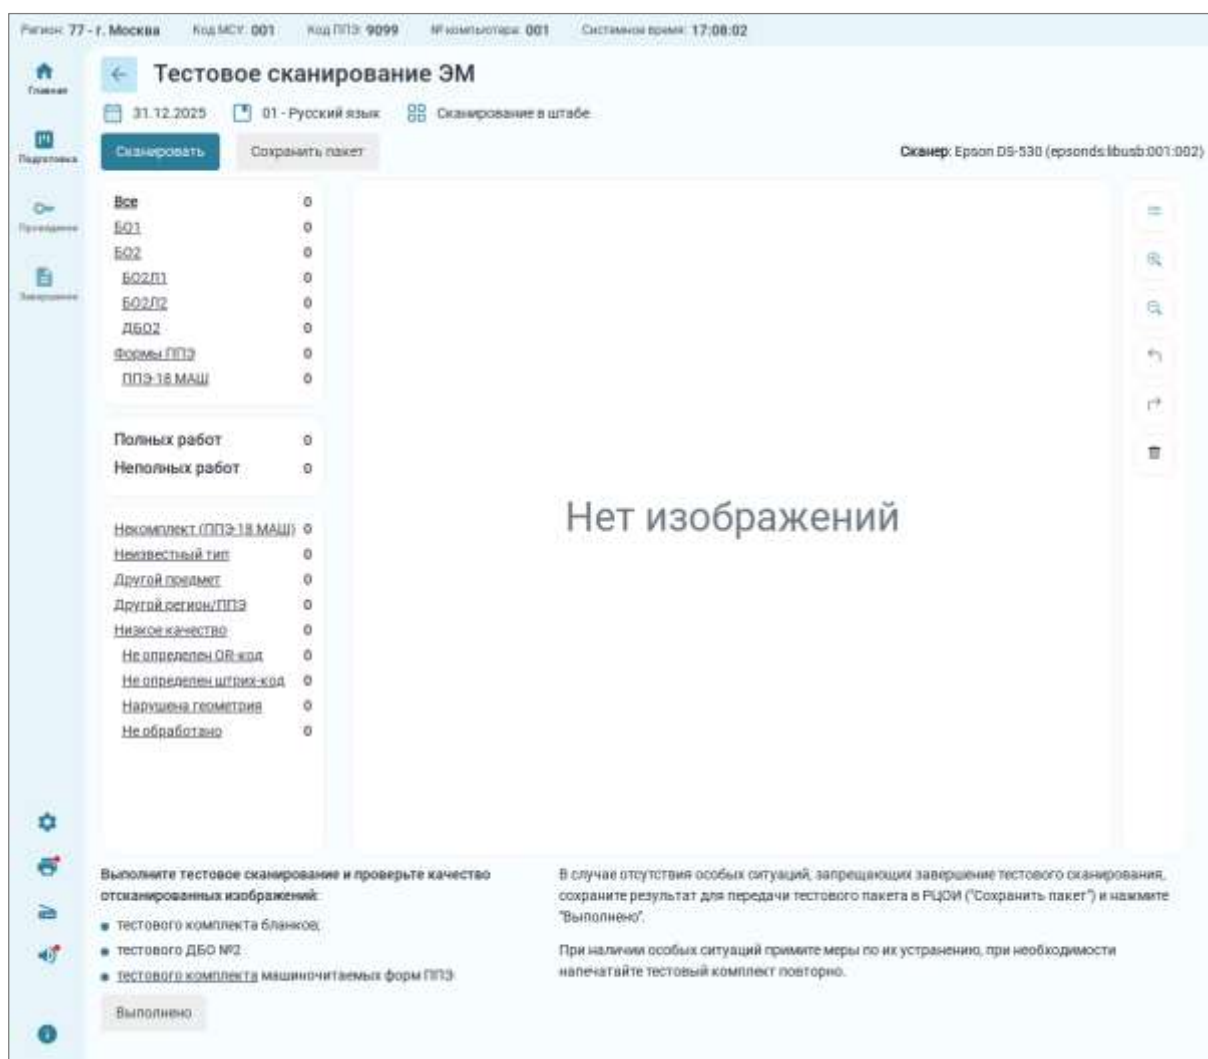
Регион: 77 - г. Москва Код МСУ: 001 Код ППЭ: 9099 № компьютера: 001 Системное время: 17:08:02

Главная

Подготовка

Проведение

Завершение

Тестовое сканирование ЭМ

31.12.2025 01 - Русский язык Сканирование в штабе

Сканировать Сохранить пакет

Сканер: Epson DS-530 (epsonds:libusb:001:002)

| | |
|---|---|
| Все | 0 |
| БО1 | 0 |
| БО2 | 0 |
| БО2Л1 | 0 |
| БО2Л2 | 0 |
| ДБО2 | 0 |
| Формы ППЭ | 0 |
| ППЭ-18 МАШ | 0 |

| | |
|---|---|
| Полных работ | 0 |
| Неполных работ | 0 |

| | |
|---|---|
| Некомплект (ППЭ-18 МАШ) | 0 |
| Неизвестный тип | 0 |
| Другой предмет | 0 |
| Другой регион/ППЭ | 0 |
| Низкое качество | 0 |
| Не определен QR-код | 0 |
| Не определен штрих-код | 0 |
| Нарушена геометрия | 0 |
| Не обработано | 0 |

Нет изображений

Выполните тестовое сканирование и проверьте качество отсканированных изображений:

• тестового комплекта бланков;
• тестового ДБО №2
• тестового комплекта машиночитаемых форм ППЭ

Выполнено

В случае отсутствия особых ситуаций, запрещающих завершение тестового сканирования, сохраните результат для передачи тестового пакета в РЦОИ ("Сохранить пакет") и нажмите "Выполнено".

При наличии особых ситуаций примите меры по их устранению, при необходимости напечатайте тестовый комплект повторно.